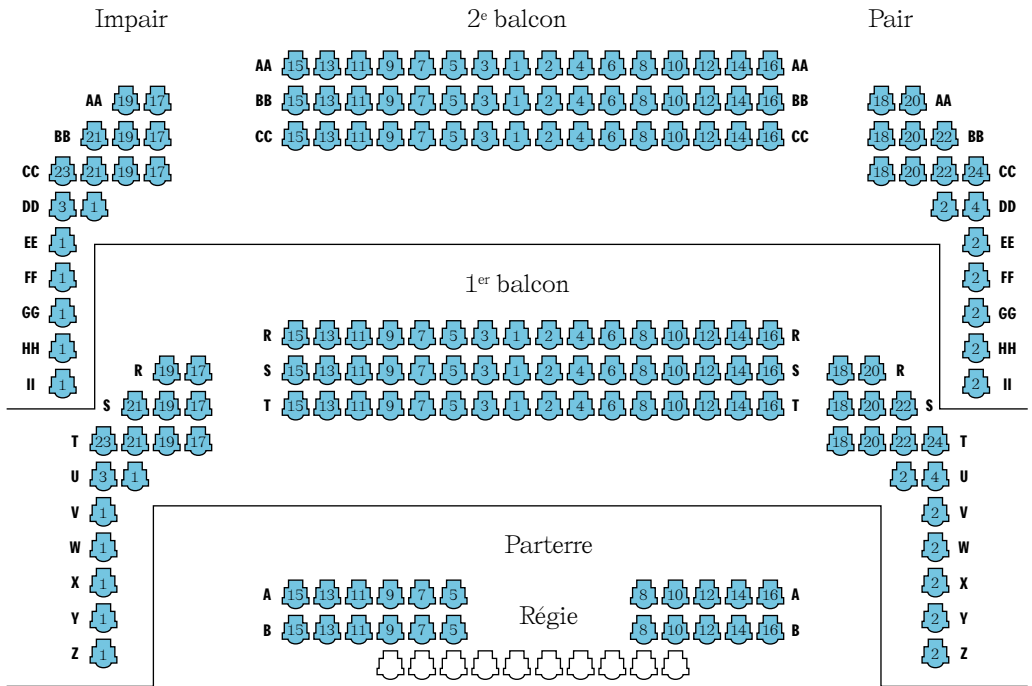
Impair

2$^{e}$ balcon

Pair

AA 15 13 11 9 7 5 3 1 2 4 6 8 10 12 14 16 AA
BB 15 13 11 9 7 5 3 1 2 4 6 8 10 12 14 16 BB
CC 15 13 11 9 7 5 3 1 2 4 6 8 10 12 14 16 CC

AA 19 17
BB 21 19 17
CC 23 21 19 17
DD 3 1
EE 1
FF 1
GG 1
HH 1
II 1

18 20 AA
18 20 22 BB
18 20 22 24 CC
2 4 DD
2 EE
2 FF
2 GG
2 HH
2 II

1$^{er}$ balcon

R 15 13 11 9 7 5 3 1 2 4 6 8 10 12 14 16 R
S 15 13 11 9 7 5 3 1 2 4 6 8 10 12 14 16 S
T 15 13 11 9 7 5 3 1 2 4 6 8 10 12 14 16 T

R 19 17
S 21 19 17
T 23 21 19 17
U 3 1
V 1
W 1
X 1
Y 1
Z 1

18 20 R
18 20 22 S
18 20 22 24 T
2 4 U
2 V
2 W
2 X
2 Y
2 Z

Parterre

A 15 13 11 9 7 5 8 10 12 14 16 A
B 15 13 11 9 7 5 8 10 12 14 16 B

Régie